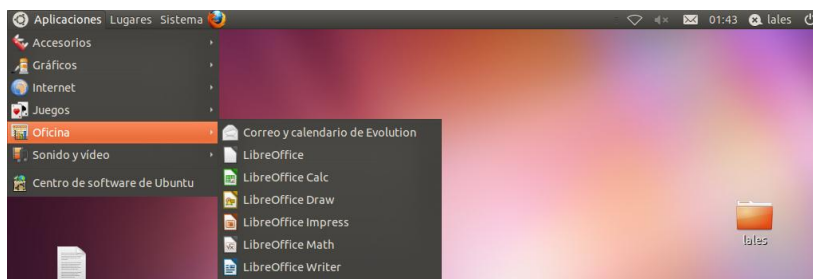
Aplicaciones Lugares Sistema

01:43 lales

Accesorios
Gráficos
Internet
Juegos
Oficina
Sonido y vídeo
Centro de software de Ubuntu

Correo y calendario de Evolution
LibreOffice
LibreOffice Calc
LibreOffice Draw
LibreOffice Impress
LibreOffice Math
LibreOffice Writer

lales